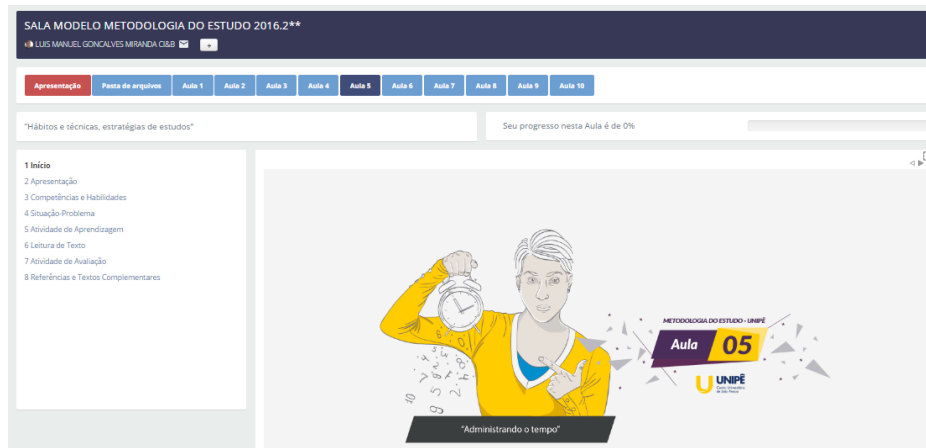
SALA MODELO METODOLOGIA DO ESTUDO 2016.2**

LUIS MANUEL GONCALVES MIRANDA CI&B +

Apresentação | Pasta de arquivos | Aula 1 | Aula 2 | Aula 3 | Aula 4 | Aula 5 | Aula 6 | Aula 7 | Aula 8 | Aula 9 | Aula 10

"Hábitos e técnicas, estratégias de estudos"

Seu progresso nesta Aula é de 0%

1 Início
2 Apresentação
3 Competências e Habilidades
4 Situação-Problema
5 Atividade de Aprendizagem
6 Leitura de Texto
7 Atividade de Avaliação
8 Referências e Textos Complementares

METODOLOGIA DO ESTUDO - UNIPÊ

Aula 05

UNIPÊ
Centro Universitário de João Pessoa

"Administrando o tempo"